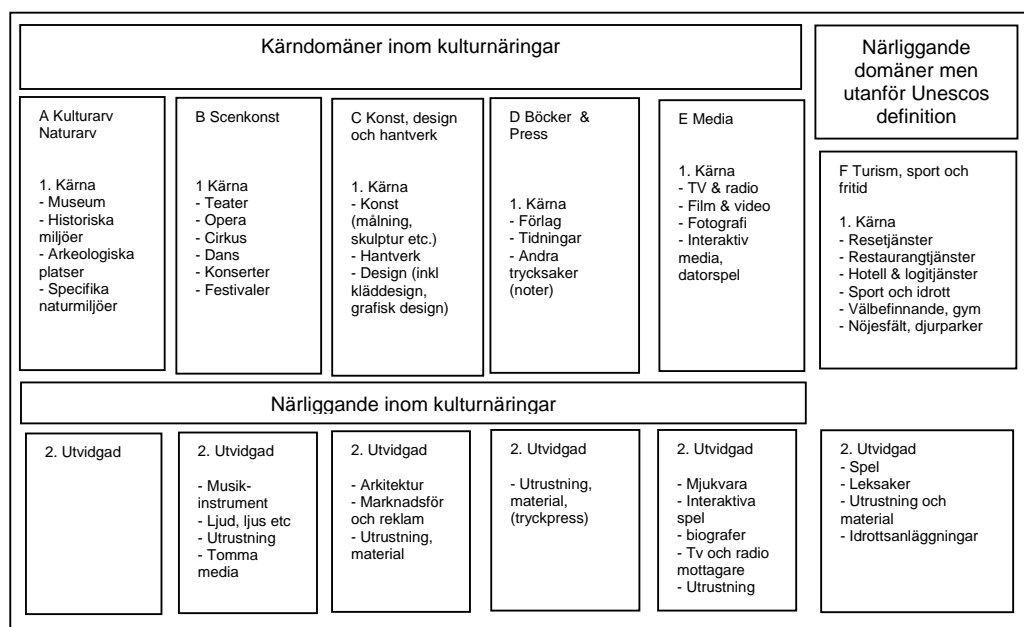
Kärndomäner inom kulturnäringar

Närliggande domäner men utanför Unescos definition

A Kulturarv Naturarv

1. Kärna
- Museum
- Historiska miljöer
- Arkeologiska platser
- Specifika naturmiljöer

B Scenkonst

1 Kärna
- Teater
- Opera
- Cirkus
- Dans
- Konserter
- Festivaler

C Konst, design och hantverk

1. Kärna
- Konst (målning, skulptur etc.)
- Hantverk
- Design (inkl kläddesign, grafisk design)

D Böcker & Press

1. Kärna
- Förlag
- Tidningar
- Andra trycksaker (noter)

E Media

1. Kärna
- TV & radio
- Film & video
- Fotografi
- Interaktiv media, datorspel

F Turism, sport och fritid

1. Kärna
- Resetjänster
- Restaurangtjänster
- Hotell & logitjänster
- Sport och idrott
- Välbefinnande, gym
- Nöjesfält, djurparker

Närliggande inom kulturnäringar

2. Utvidgad

2. Utvidgad

- Musikinstrument
- Ljud, ljus etc
- Utrustning
- Tomma media

2. Utvidgad

- Arkitektur
- Marknadsför och reklam
- Utrustning, material

2. Utvidgad

- Utrustning, material, (tryckpress)

2. Utvidgad

- Mjukvara
- Interaktiva spel
- biografer
- Tv och radio mottagare
- Utrustning

2. Utvidgad
- Spel
- Leksaker
- Utrustning och material
- Idrottsanläggningar